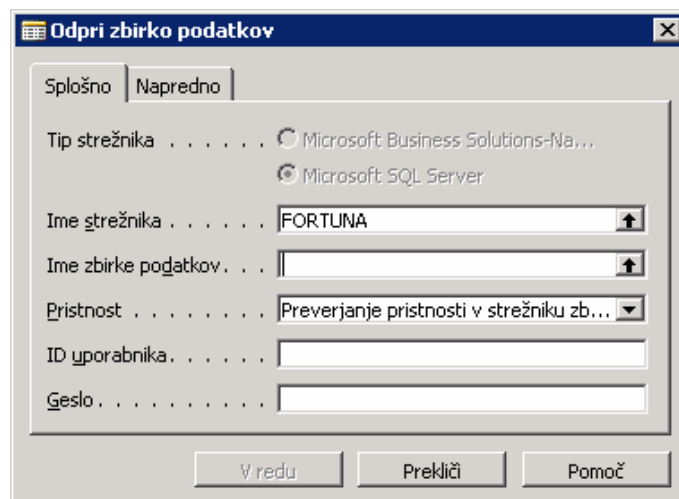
Odpri zbirko podatkov

Splošno | Napredno

Tip strežnika . . . . . . Microsoft Business Solutions-Na...
Microsoft SQL Server

Ime strežnika . . . . . . FORTUNA

Ime zbirke podatkov. . .

Pristnost . . . . . . . . Preverjanje pristnosti v strežniku zb...

ID uporabnika. . . . . .

Geslo . . . . . . . . .

V redu | Prekliči | Pomoč